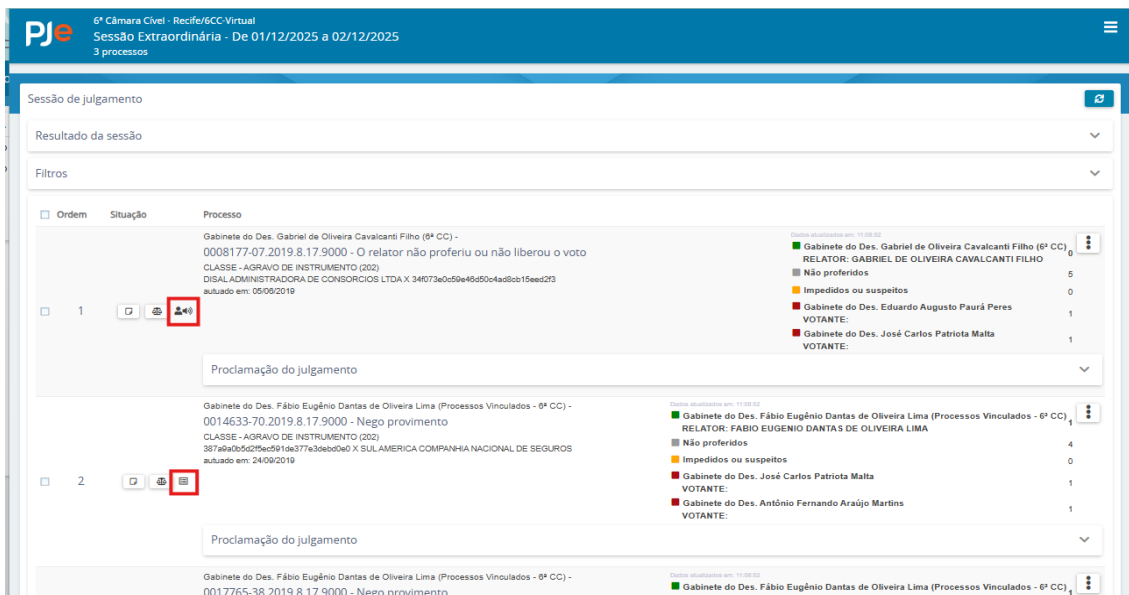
PJe
6ª Câmara Cível - Recife/6CC-Virtual
Sessão Extraordinária - De 01/12/2025 a 02/12/2025
3 processos

Sessão de julgamento

Resultado da sessão

Filtros

Ordem | Situação | Processo

Gabinete do Des. Gabriel de Oliveira Cavalcanti Filho (6ª CC) -
0008177-07.2019.8.17.9000 - O relator não proferiu ou não liberou o voto
CLASSE - AGRAVO DE INSTRUMENTO (202)
DISAL ADMINISTRADORA DE CONSORCIOS LTDA X 34f073e0c59e46d50c4ad8cb15eed2f3
autuado em: 05/06/2019

1

Dados atualizados em: 11:08:52
Gabinete do Des. Gabriel de Oliveira Cavalcanti Filho (6ª CC) 0
RELATOR: GABRIEL DE OLIVEIRA CAVALCANTI FILHO
Não proferidos 5
Impedidos ou suspeitos 0
Gabinete do Des. Eduardo Augusto Paurá Peres 1
VOTANTE:
Gabinete do Des. José Carlos Patriota Malta 1
VOTANTE:

Proclamação do julgamento

Gabinete do Des. Fábio Eugênio Dantas de Oliveira Lima (Processos Vinculados - 6ª CC) -
0014633-70.2019.8.17.9000 - Nego provimento
CLASSE - AGRAVO DE INSTRUMENTO (202)
387a9a0b5d2f5ec591de377e3debd0e0 X SUL AMERICA COMPANHIA NACIONAL DE SEGUROS
autuado em: 24/09/2019

2

Dados atualizados em: 11:08:52
Gabinete do Des. Fábio Eugênio Dantas de Oliveira Lima (Processos Vinculados - 6ª CC) 1
RELATOR: FABIO EUGENIO DANTAS DE OLIVEIRA LIMA
Não proferidos 4
Impedidos ou suspeitos 0
Gabinete do Des. José Carlos Patriota Malta 1
VOTANTE:
Gabinete do Des. Antônio Fernando Araújo Martins 1
VOTANTE:

Proclamação do julgamento

Gabinete do Des. Fábio Eugênio Dantas de Oliveira Lima (Processos Vinculados - 6ª CC) -
0017765-38.2019.8.17.9000 - Nego provimento

Dados atualizados em: 11:08:52
Gabinete do Des. Fábio Eugênio Dantas de Oliveira Lima (Processos Vinculados - 6ª CC) 1